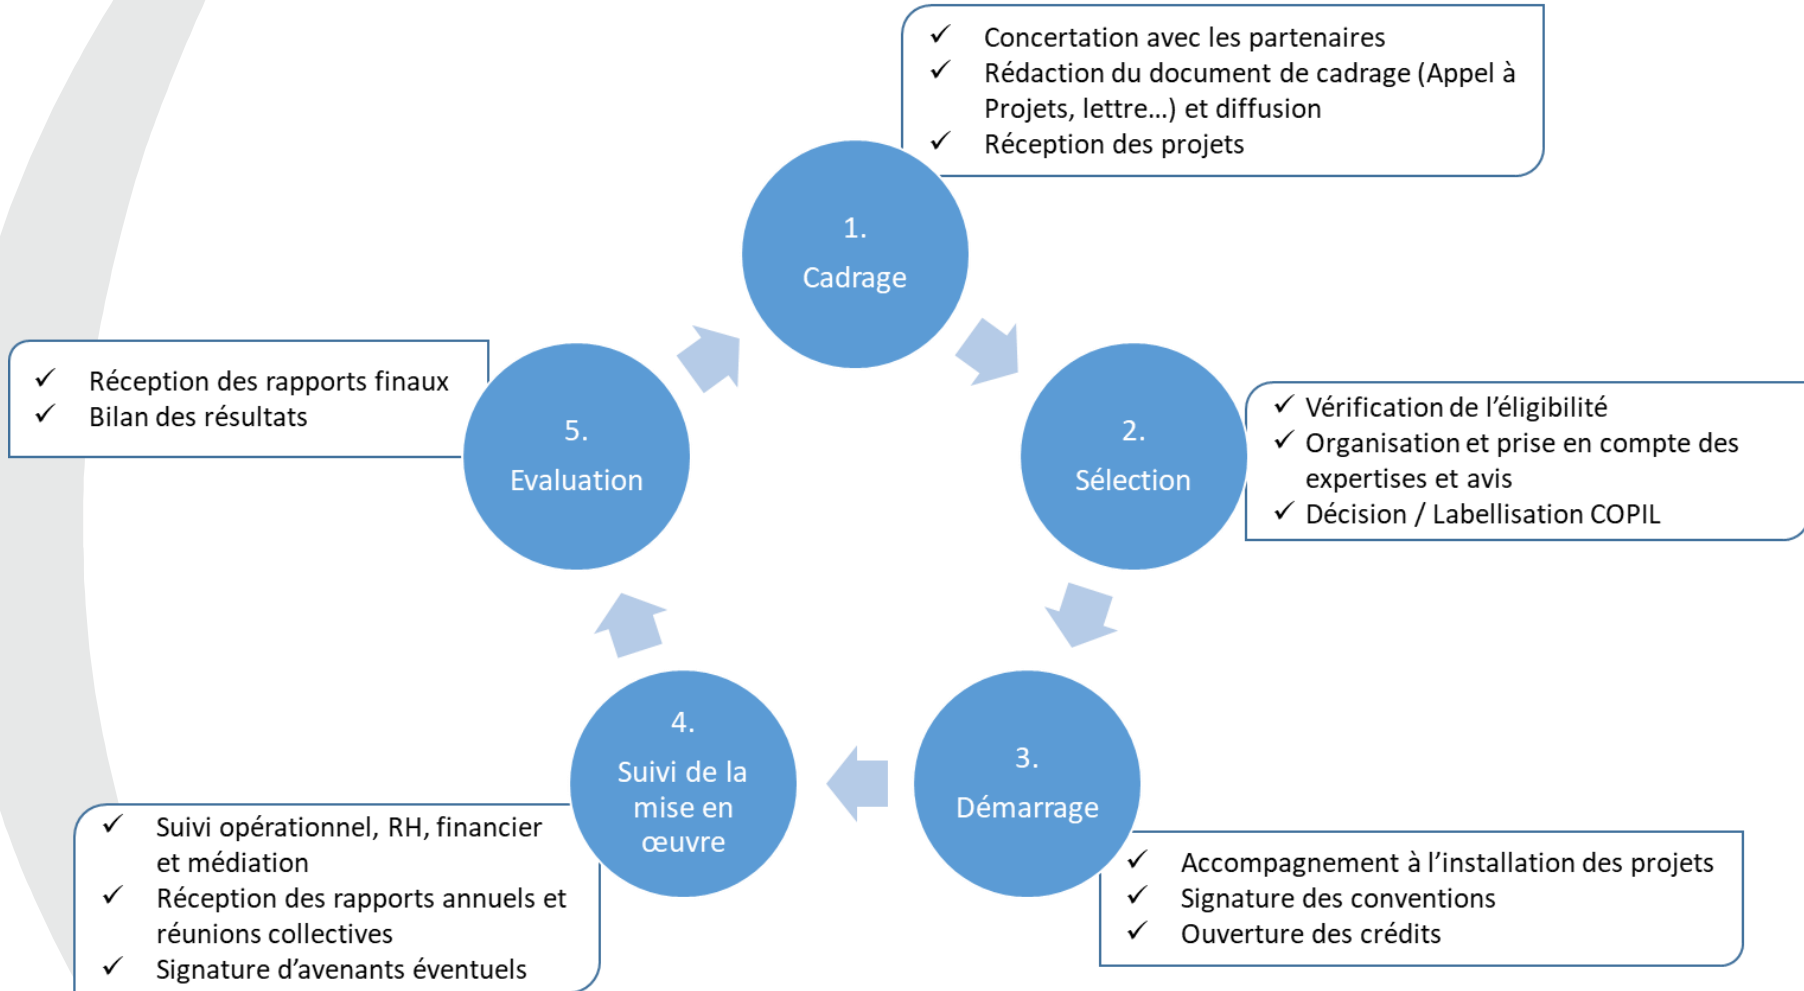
✓ Concertation avec les partenaires
✓ Rédaction du document de cadrage (Appel à Projets, lettre…) et diffusion
✓ Réception des projets

1.
Cadrage

✓ Vérification de l'éligibilité
✓ Organisation et prise en compte des expertises et avis
✓ Décision / Labellisation COPIL

2.
Sélection

3.
Démarrage

✓ Accompagnement à l'installation des projets
✓ Signature des conventions
✓ Ouverture des crédits

4.
Suivi de la mise en œuvre

✓ Suivi opérationnel, RH, financier et médiation
✓ Réception des rapports annuels et réunions collectives
✓ Signature d'avenants éventuels

5.
Evaluation

✓ Réception des rapports finaux
✓ Bilan des résultats